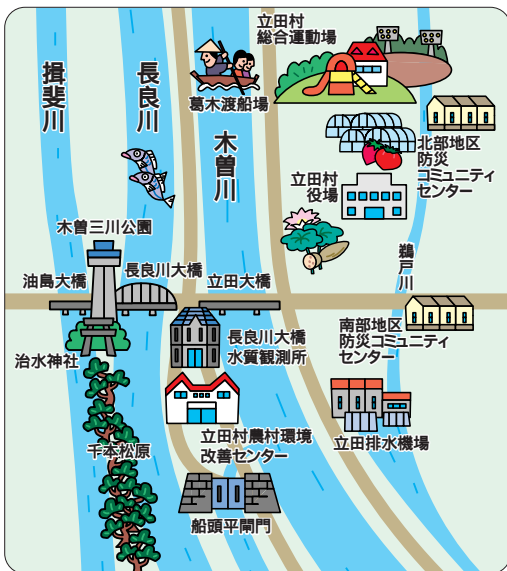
揖斐川

長良川

木曽川

立田村
総合運動場

葛木渡船場

北部地区
防災
コミュニティ
センター

立田村
役場

鵜戸川

木曽三川公園

油島大橋

長良川大橋

立田大橋

南部地区
防災コミュニティ
センター

治水神社

長良川大橋
水質観測所

立田排水機場

千本松原

立田村農村環境
改善センター

船頭平閘門